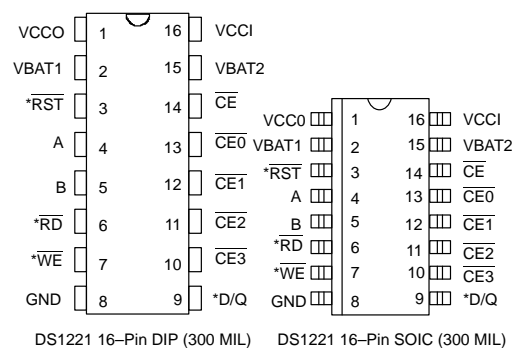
VCCO 1 16 VCCI
VBAT1 2 15 VBAT2
*$\overline{RST}$ 3 14 $\overline{CE}$
A 4 13 $\overline{CE0}$
B 5 12 $\overline{CE1}$
*$\overline{RD}$ 6 11 $\overline{CE2}$
*$\overline{WE}$ 7 10 $\overline{CE3}$
GND 8 9 *D/Q

DS1221 16–Pin DIP (300 MIL)

VCC0 1 16 VCCI
VBAT1 2 15 VBAT2
*$\overline{RST}$ 3 14 $\overline{CE}$
A 4 13 $\overline{CE0}$
B 5 12 $\overline{CE1}$
*$\overline{RD}$ 6 11 $\overline{CE2}$
*$\overline{WE}$ 7 10 $\overline{CE3}$
GND 8 9 *D/Q

DS1221 16–Pin SOIC (300 MIL)